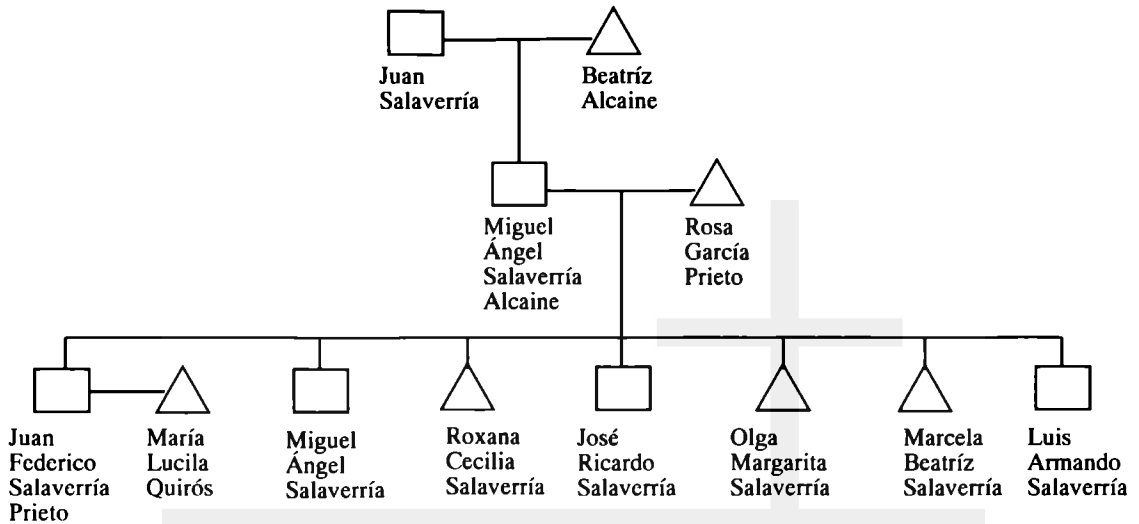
Juan Salaverría

Beatríz Alcaine

Miguel Ángel Salaverría Alcaine

Rosa García Prieto

Juan Federico Salaverría Prieto

María Lucila Quirós

Miguel Ángel Salaverría

Roxana Cecilia Salaverría

José Ricardo Salaverría

Olga Margarita Salaverría

Marcela Beatríz Salaverría

Luis Armando Salaverría